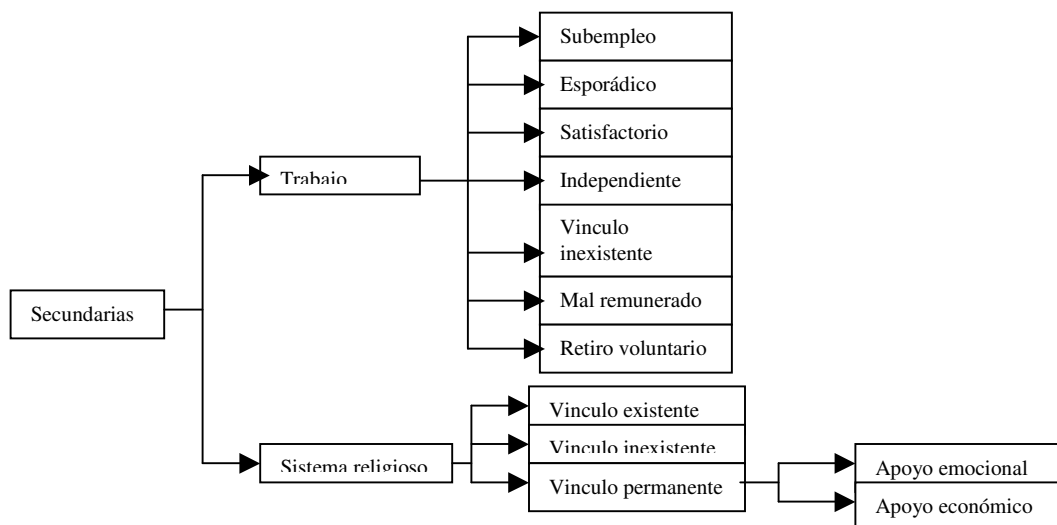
Secundarias

Trabajo

Subempleo

Esporádico

Satisfactorio

Independiente

Vinculo inexistente

Mal remunerado

Retiro voluntario

Sistema religioso

Vinculo existente

Vinculo inexistente

Vinculo permanente

Apoyo emocional

Apoyo económico